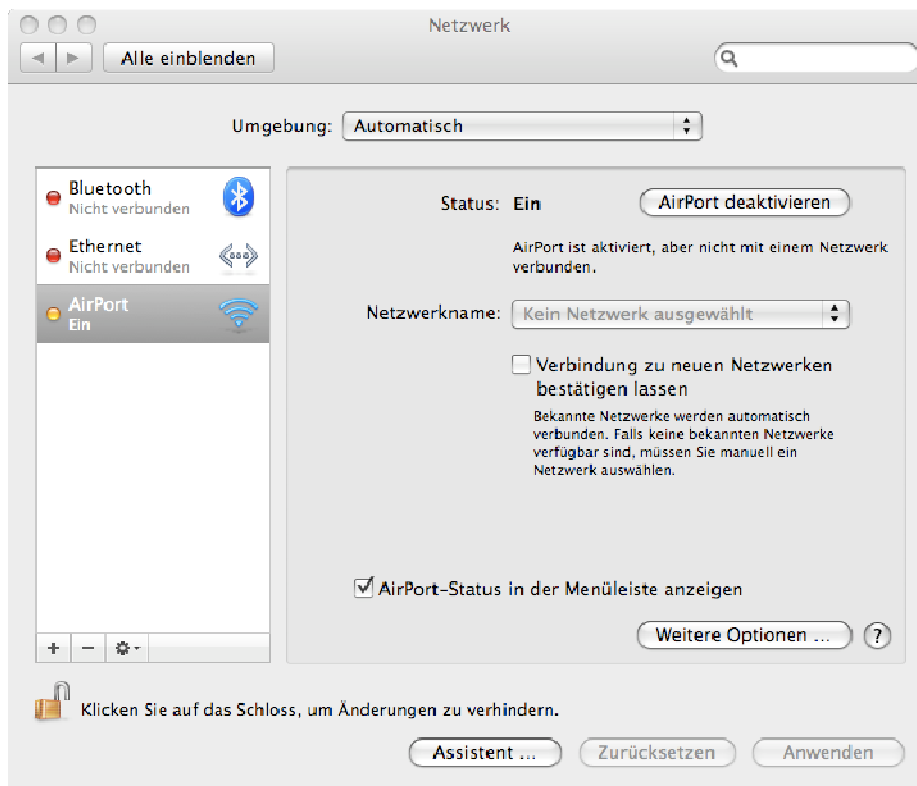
Netzwerk

Alle einblenden

Umgebung: Automatisch

Bluetooth
Nicht verbunden

Ethernet
Nicht verbunden

AirPort
Ein

+ –

Status: Ein

AirPort deaktivieren

AirPort ist aktiviert, aber nicht mit einem Netzwerk verbunden.

Netzwerkname: Kein Netzwerk ausgewählt

Verbindung zu neuen Netzwerken bestätigen lassen

Bekannte Netzwerke werden automatisch verbunden. Falls keine bekannten Netzwerke verfügbar sind, müssen Sie manuell ein Netzwerk auswählen.

AirPort-Status in der Menüleiste anzeigen

Weitere Optionen ...

?

Klicken Sie auf das Schloss, um Änderungen zu verhindern.

Assistent ...

Zurücksetzen

Anwenden